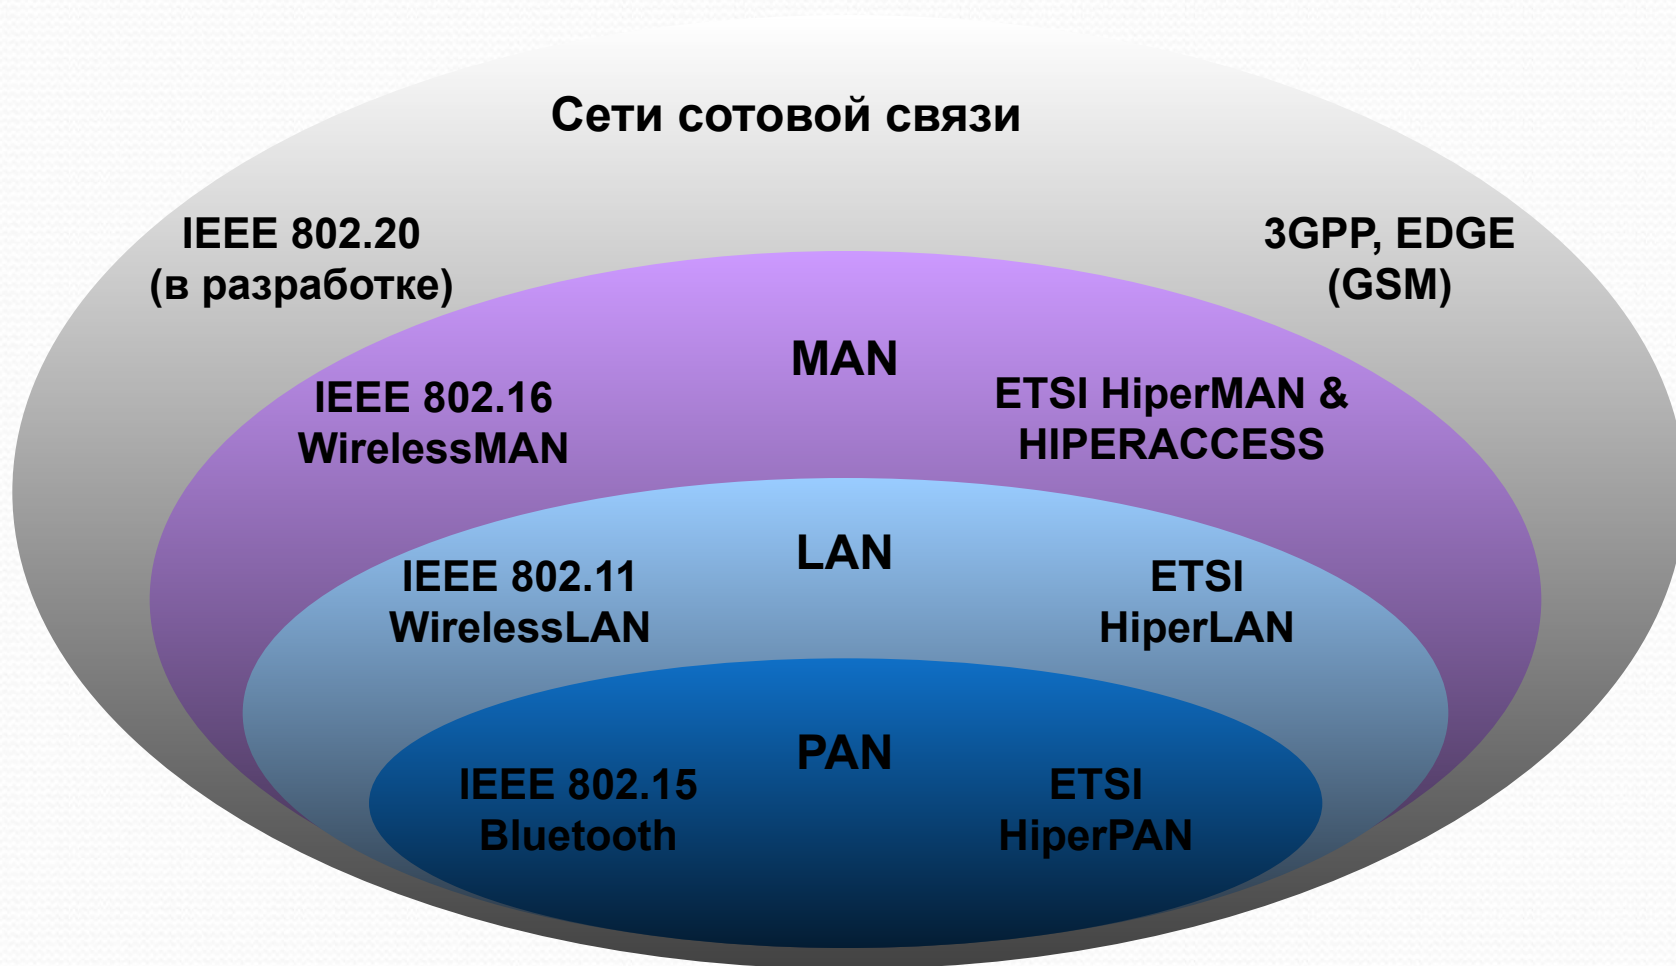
Сети сотовой связи

IEEE 802.20
(в разработке)

3GPP, EDGE
(GSM)

MAN

IEEE 802.16
WirelessMAN

ETSI HiperMAN &
HIPERACCESS

LAN

IEEE 802.11
WirelessLAN

ETSI
HiperLAN

PAN

IEEE 802.15
Bluetooth

ETSI
HiperPAN